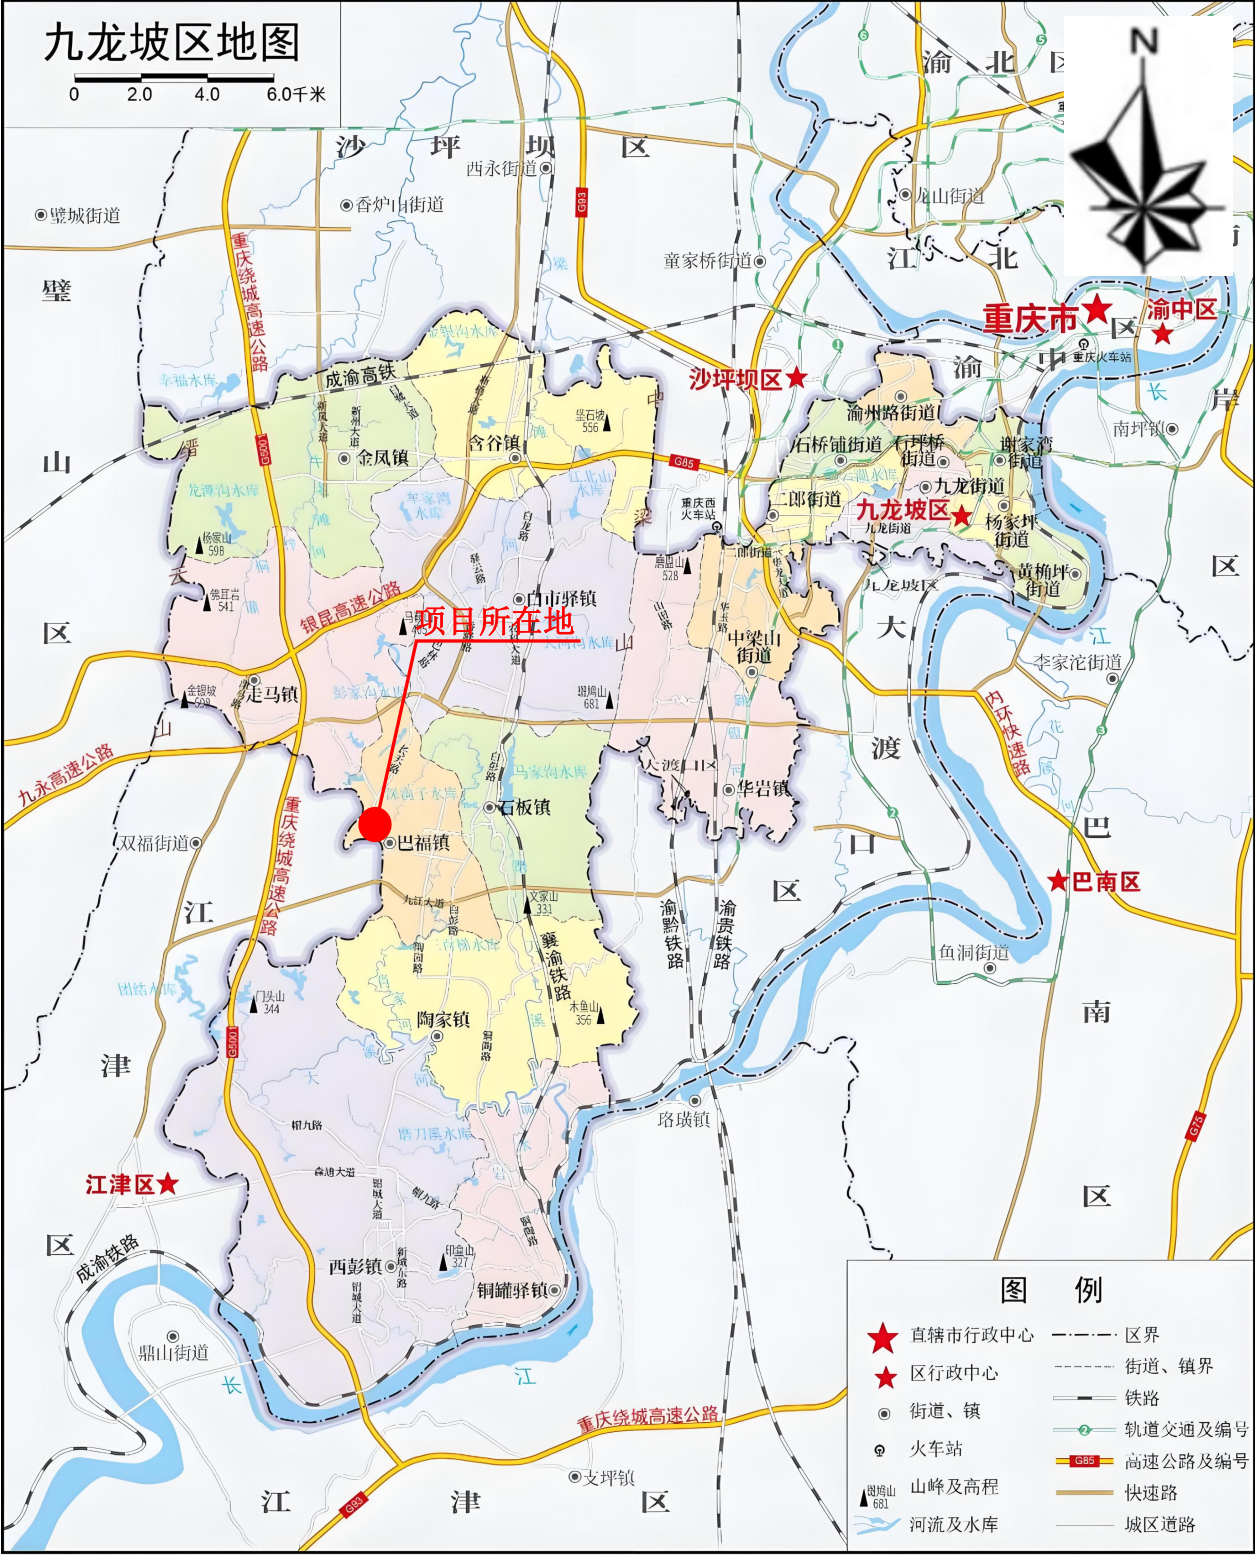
九龙坡区地图

0 2.0 4.0 6.0千米

N

沙 坪 坝 区

渝 北 区

江 北

重庆市 渝中区

渝 中 区

沙坪坝区

九龙坡区

巴南区

江津区

璧 山 区

大 渡 口 区

巴 南 区

江 津 区

璧城街道
香炉山街道
西永街道
童家桥街道
龙山街道
重庆火车站
南坪镇
渝州路街道
石桥铺街道
石坪桥街道
谢家湾街道
二郎街道
九龙街道
杨家坪街道
黄桷坪街道
九龙街道
九龙坡区
重庆西火车站
李家沱街道
中梁山街道
华岩镇
大渡口区
含谷镇
金凤镇
白市驿镇
走马镇
石板镇
巴福镇
陶家镇
西彭镇
铜罐驿镇
双福街道
鱼洞街道
路璜镇
鼎山街道
支坪镇

项目所在地

成渝高铁
银昆高速公路
九永高速公路
重庆绕城高速公路
重庆绕城高速公路
重庆绕城高速公路
成渝铁路
渝黔铁路
渝贵铁路
襄渝铁路
内环快速路

G85
G93
G500
G75

缙 云 山
中 梁 山

歇马
杨家山 598
尖耳岩 541
金银坡 509
坚石坡 556
鹿山 528
跳鸽山 681
文家山 331
门头山 344
木鱼山 356
印盒山 327

长 江

图 例
直辖市行政中心
区行政中心
街道、镇
火车站
山峰及高程
河流及水库
区界
街道、镇界
铁路
轨道交通及编号
高速公路及编号
快速路
城区道路